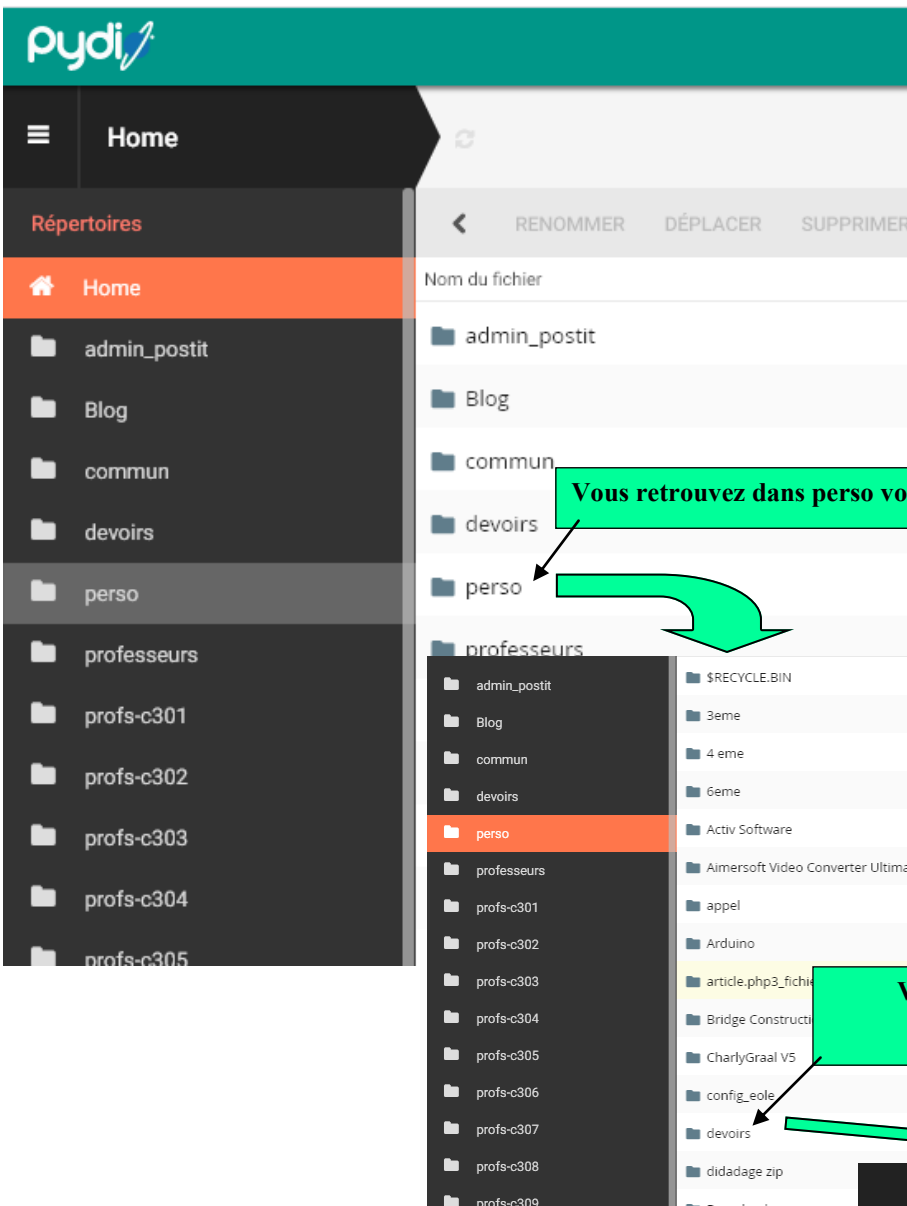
pydio

Home

Répertoires

Home
admin_postit
Blog
commun
devoirs
perso
professeurs
profs-c301
profs-c302
profs-c303
profs-c304
profs-c305

RENOMMER DÉPLACER SUPPRIMER

Nom du fichier

admin_postit
Blog
commun
devoirs
perso
professeurs

Vous retrouvez dans perso vo

admin_postit
Blog
commun
devoirs
perso
professeurs
profs-c301
profs-c302
profs-c303
profs-c304
profs-c305
profs-c306
profs-c307
profs-c308
profs-c309

$RECYCLE.BIN
3eme
4 eme
6eme
Activ Software
Aimersoft Video Converter Ultima
appel
Arduino
article.php3_fichie
Bridge Constructi
CharlyGraal V5
config_eole
devoirs
didadage zip

V